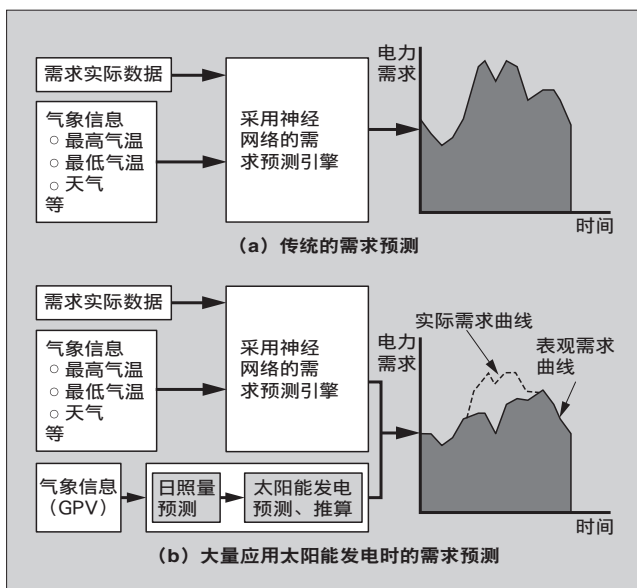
需求实际数据

气象信息
○ 最高气温
○ 最低气温
○ 天气
等

采用神经网络的需求预测引擎

电力需求

时间

（a）传统的需求预测

需求实际数据

气象信息
○ 最高气温
○ 最低气温
○ 天气
等

采用神经网络的需求预测引擎

电力需求

实际需求曲线

表观需求曲线

气象信息（GPV）

日照量预测

太阳能发电预测、推算

时间

（b）大量应用太阳能发电时的需求预测